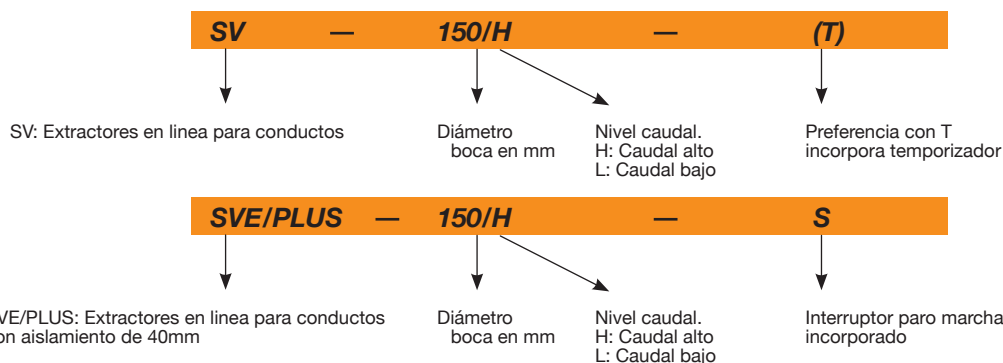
SV — 150/H — (T)

SV: Extractores en linea para conductos

Diámetro boca en mm

Nivel caudal.
H: Caudal alto
L: Caudal bajo

Preferencia con T incorpora temporizador

SVE/PLUS — 150/H — S

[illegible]VE/PLUS: Extractores en linea para conductos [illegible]on aislamiento de 40mm

Diámetro boca en mm

Nivel caudal.
H: Caudal alto
L: Caudal bajo

Interruptor paro marcha incorporado